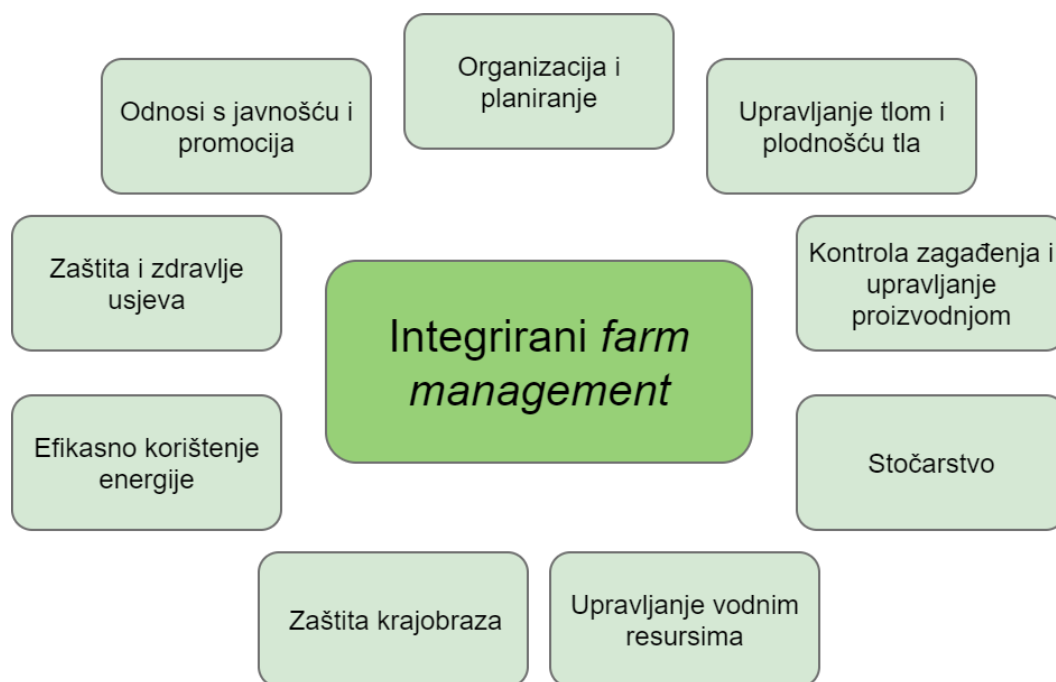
Organizacija i planiranje

Upravljanje tlom i plodnošću tla

Kontrola zagađenja i upravljanje proizvodnjom

Stočarstvo

Upravljanje vodnim resursima

Zaštita krajobraza

Efikasno korištenje energije

Zaštita i zdravlje usjeva

Odnosi s javnošću i promocija

Integrirani *farm management*